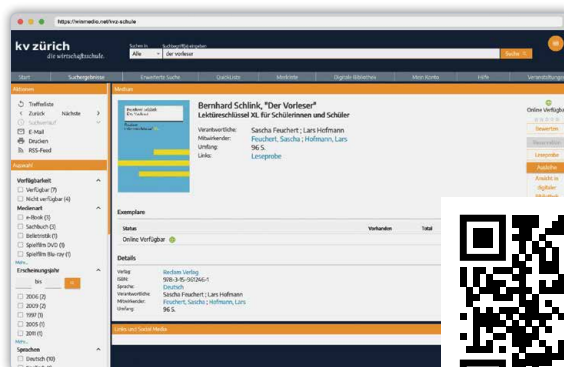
https://winmedio.net/kvz-schule

kv zürich
die wirtschaftsschule.

Suchen in
Alle
Suchbegriff(e) eingeben
der Vorleser
Suche

Start | Suchergebnis | Erweiterte Suche | QuickLists | Merkliste | Digitale Bibliothek | Mein Konto | Hilfe | Veranstaltungen

Aktionen
Trefferliste
Zurück
Nächste
Suchverlauf
E-Mail
Drucken
RSS-Feed

Auswahl
Verfügbarkeit
Verfügbar (7)
Nicht verfügbar (4)
Medienart
e-Book (1)
Sachbuch (3)
Belletristik (1)
Spielfilm DVD (1)
Spielfilm Blu-ray (1)
Mehr...
Erscheinungsjahr
bis
2006 (2)
2009 (2)
1997 (1)
2005 (1)
2011 (1)
Mehr...
Sprachen
Deutsch (10)

Medium
Bernhard Schlink, "Der Vorleser"
Lektüreschlüssel XL für Schülerinnen und Schüler
Verantwortliche: Sascha Feuchert ; Lars Hofmann
Mitwirkender: Feuchert, Sascha ; Hofmann, Lars
Umfang: 96 S.
Links: Leseprobe

Exemplare
Status | Vorhanden | Total
Online Verfügbar

Details
Verlag: Reclam Verlag
ISBN: 978-3-15-015366-1
Sprache: Deutsch
Verantwortliche: Sascha Feuchert ; Lars Hofmann
Mitwirkender: Feuchert, Sascha ; Hofmann, Lars
Umfang: 96 S.

Links und Social Media

Online Verfügbar
Bewerten
Reservieren
Leseprobe
Ausleihe
Ansicht in Digitaler Bibliothek